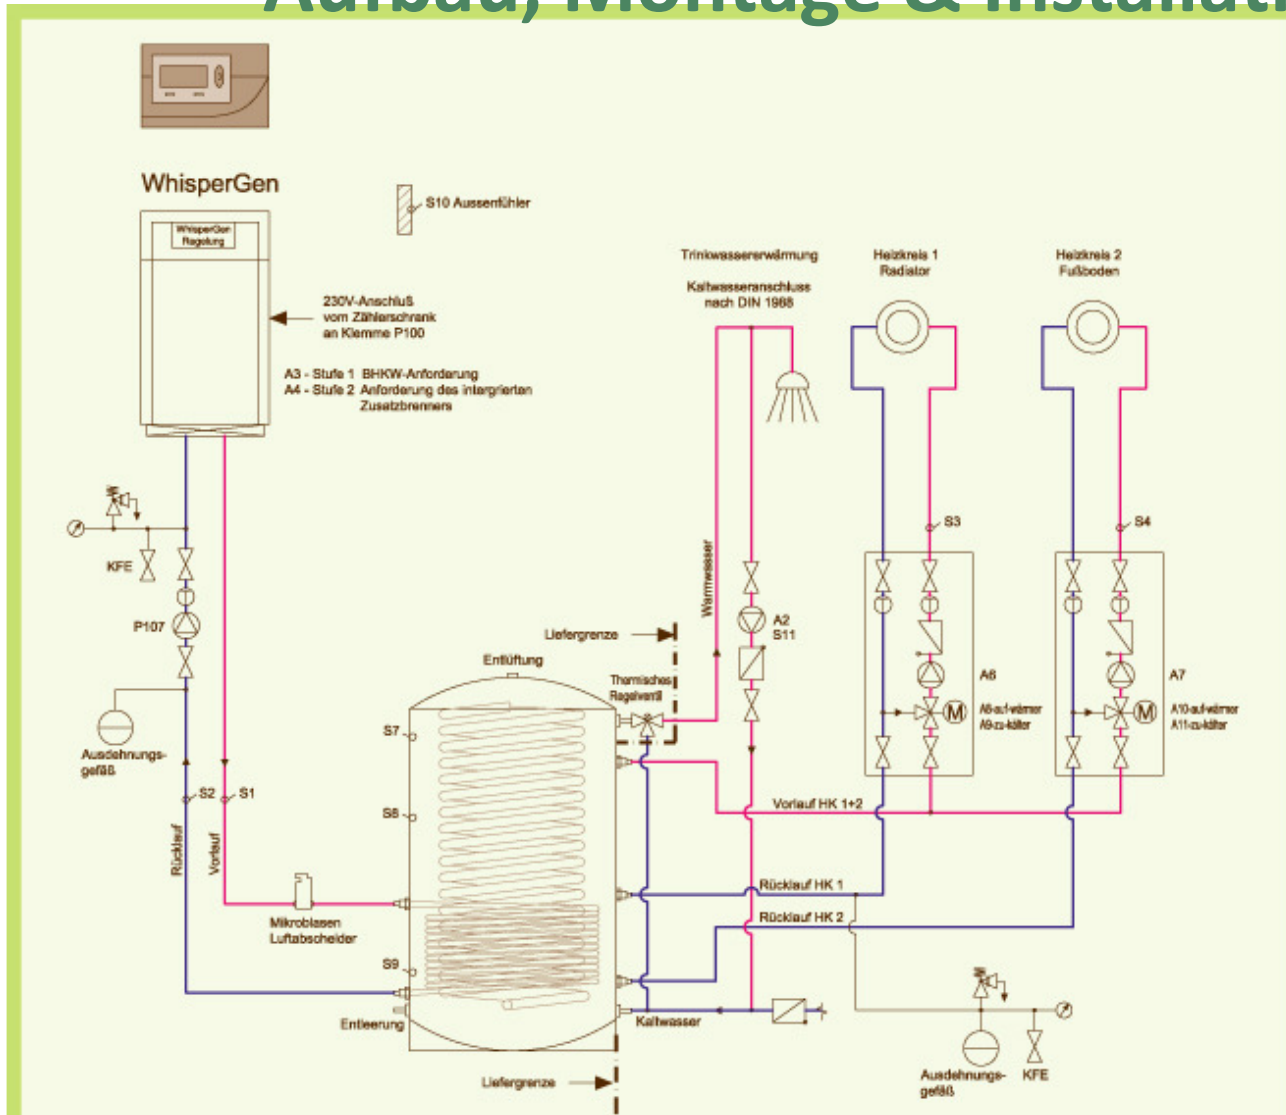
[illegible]

WhisperGen

WhisperGen Regelung

S10 Aussenfühler

230V-Anschluß vom Zählerschrank an Klemme P100

A3 - Stufe 1 BHKW-Anforderung
A4 - Stufe 2 Anforderung des intergrierten Zusatzbrenners

Trinkwassererwärmung

Kaltwasseranschluss nach DIN 1988

Heizkreis 1 Radiator

Heizkreis 2 Fußboden

KFE

P107

S3

S4

Warmwasser

A2 S11

Liefergrenze

Entlüftung

Thermisches Regelventil

A6

A7

A8-auf-wärmer A9-zu-kälter

A10-auf-wärmer A11-zu-kälter

Ausdehnungsgefäß

S7

S2

S1

S8

Vorlauf HK 1+2

Rücklauf

Vorlauf

Rücklauf HK 1

Rücklauf HK 2

Mikroblasen Luftabscheider

S9

Entleerung

Kaltwasser

Ausdehnungsgefäß

KFE

Liefergrenze